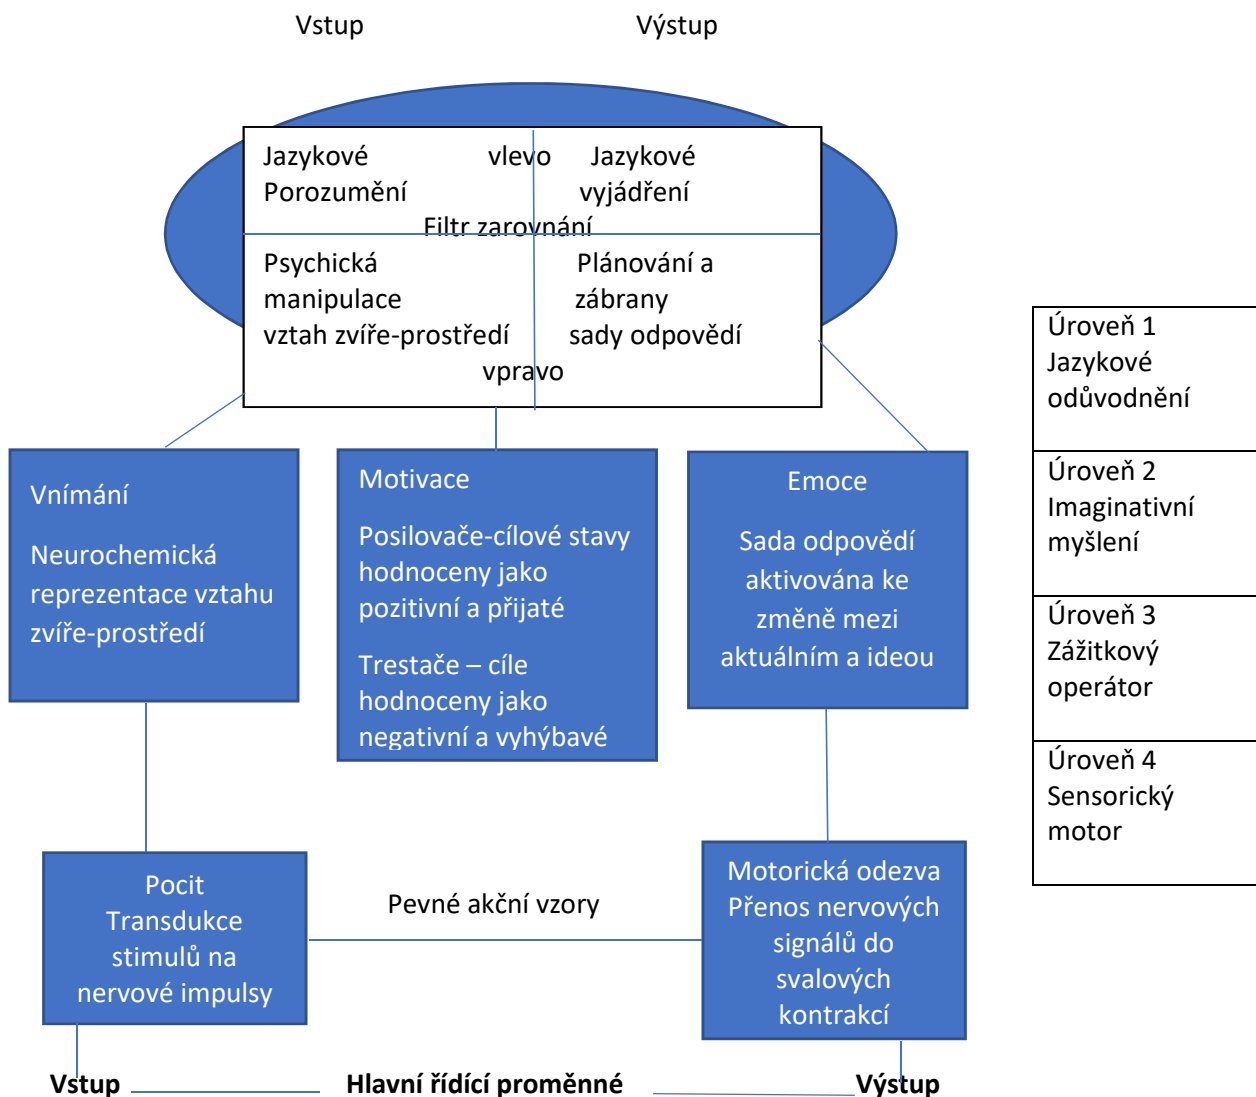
Vstup

Výstup

Jazykové Porozumění

vlevo

Jazykové vyjádření

Filtr zarovnání

Psychická manipulace vztah zvíře-prostředí

Plánování a zábrany sady odpovědí

vpravo

Úroveň 1 Jazykové odůvodnění

Úroveň 2 Imaginativní myšlení

Úroveň 3 Zážitkový operátor

Úroveň 4 Sensorický motor

Vnímání

Neurochemická reprezentace vztahu zvíře-prostředí

Motivace

Posilovače-cílové stavy hodnoceny jako pozitivní a přijaté

Trestače – cíle hodnoceny jako negativní a vyhýbavé

Emoce

Sada odpovědí aktivována ke změně mezi aktuálním a ideou

Pocit Transdukce stimulů na nervové impulsy

Pevné akční vzory

Motorická odezva Přenos nervových signálů do svalových kontrakcí

**Vstup**

**Hlavní řídící proměnné**

**Výstup**